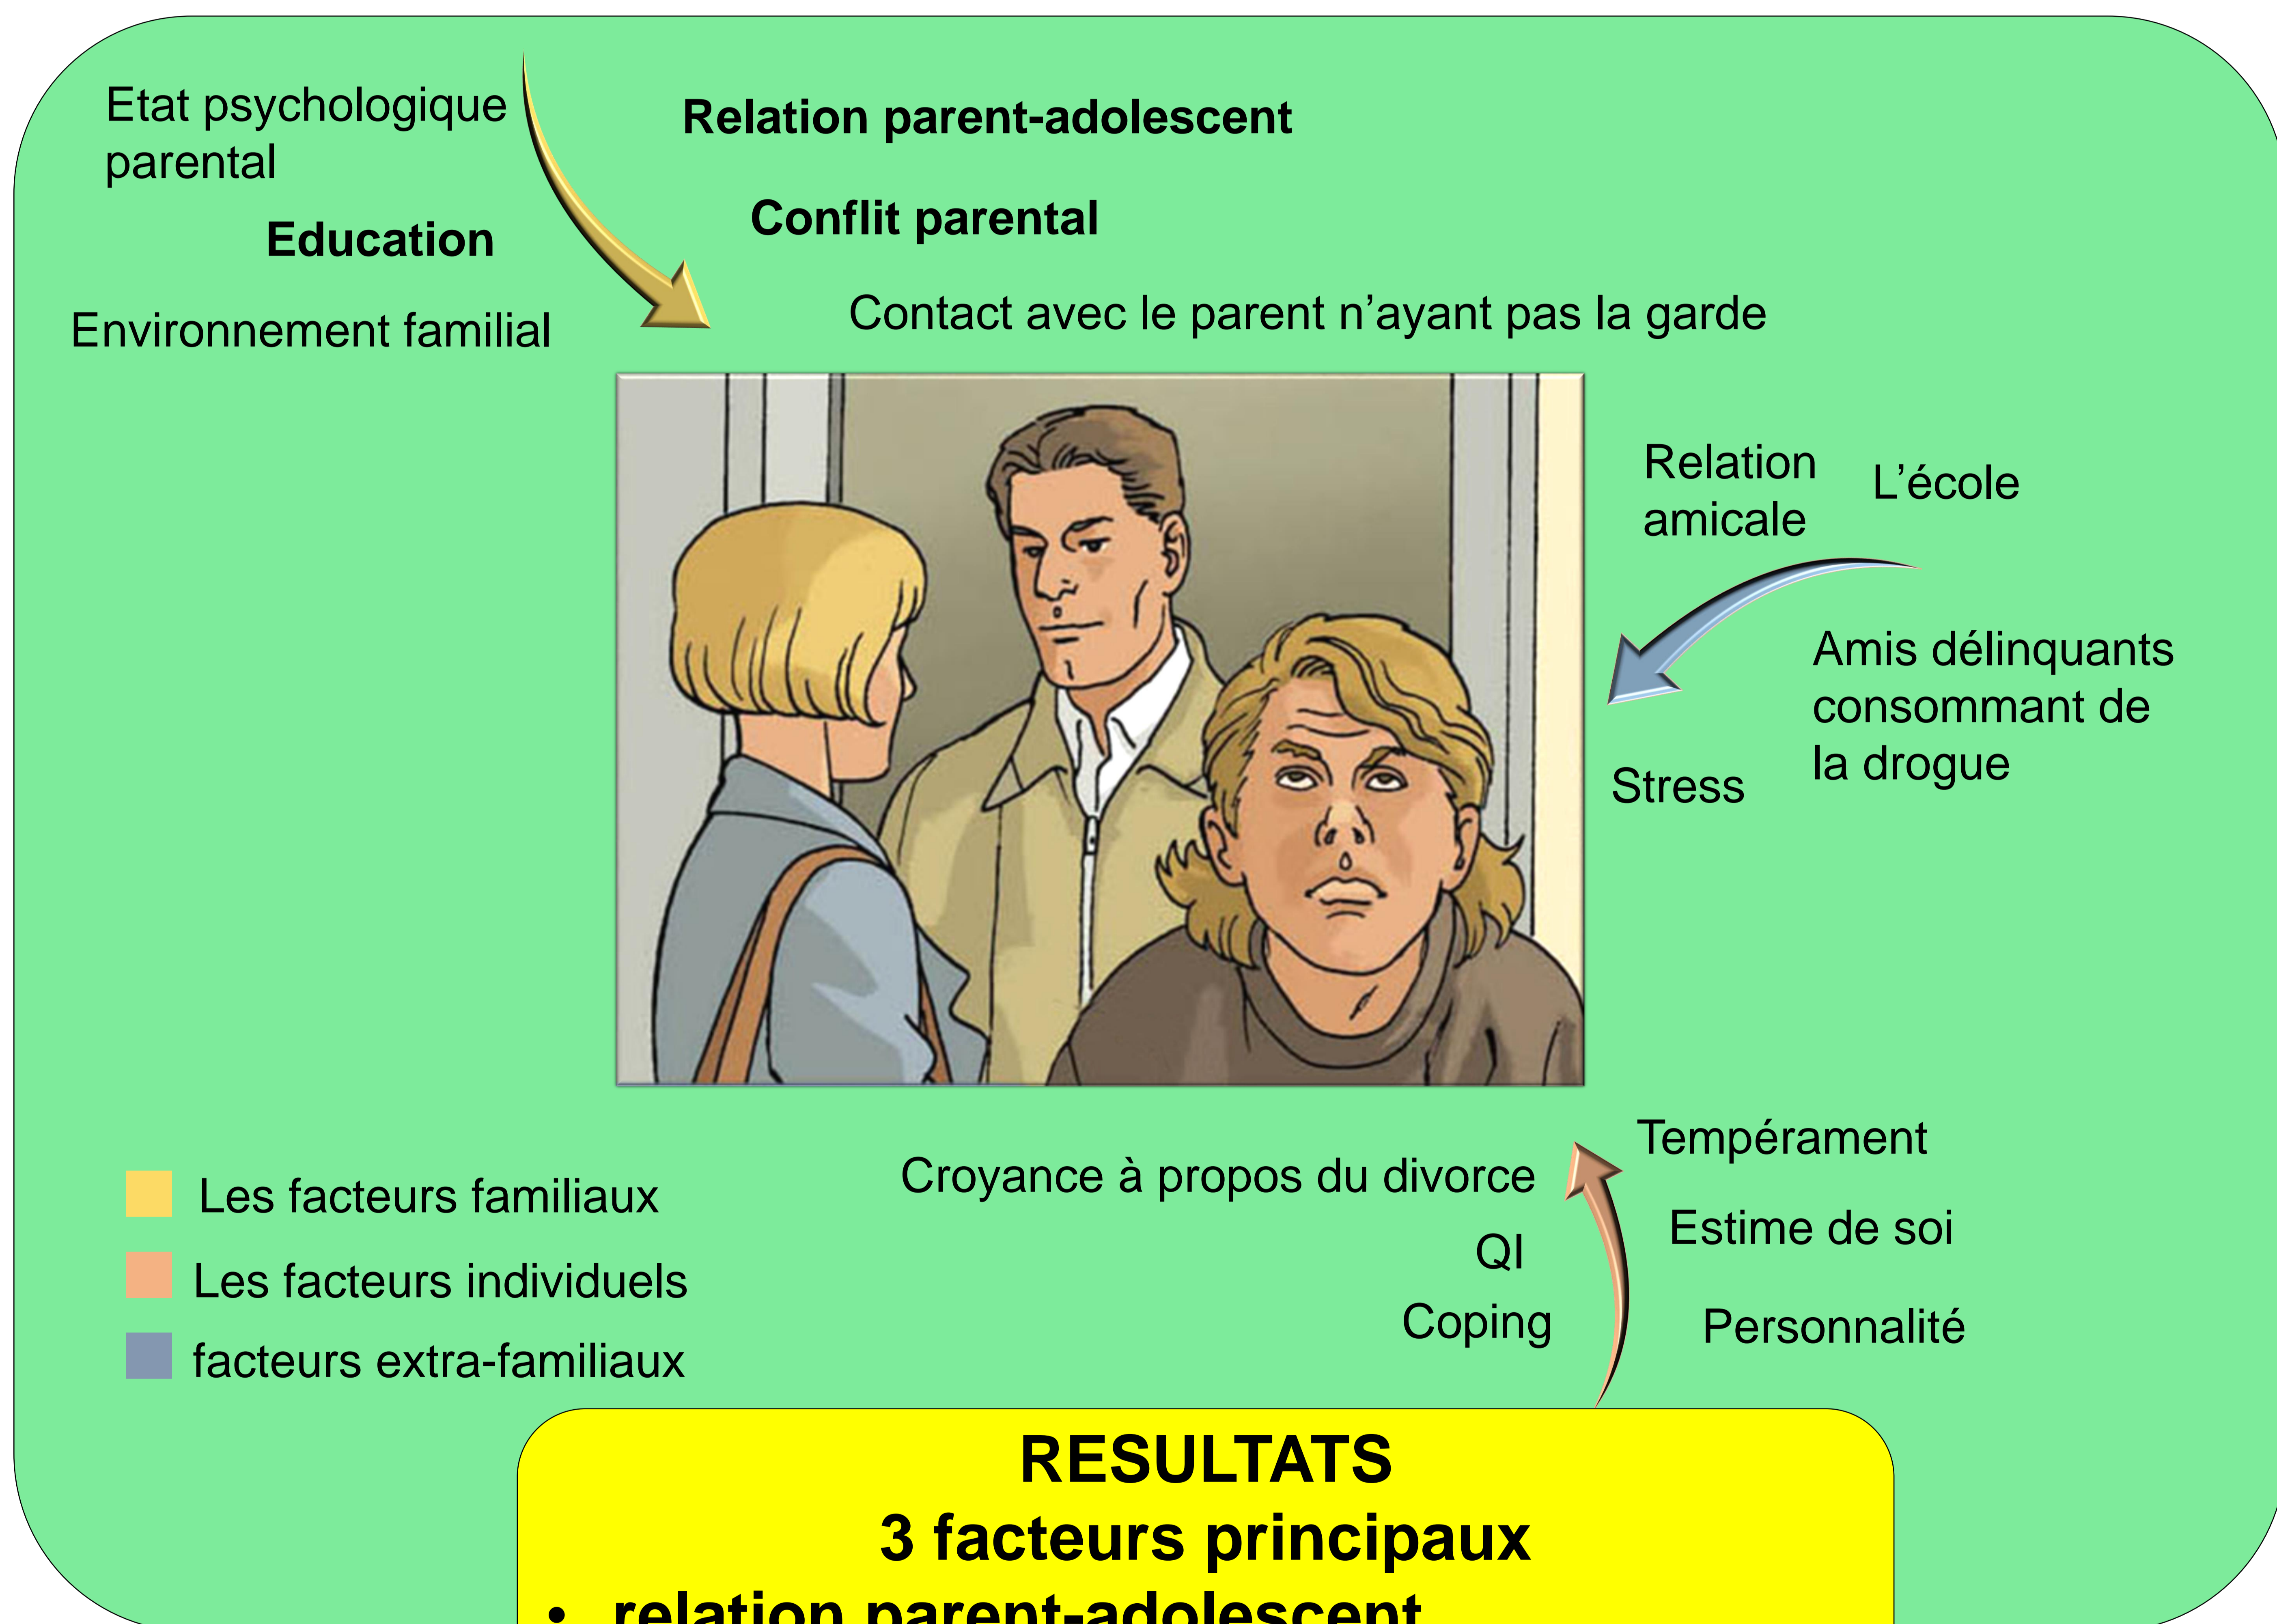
Etat psychologique parental

Relation parent-adolescent

Education

Conflit parental

Environnement familial

Contact avec le parent n'ayant pas la garde

Relation amicale

L'école

Amis délinquants consommant de la drogue

Stress

Tempérament

Croyance à propos du divorce

Estime de soi

QI

Coping

Personnalité

Les facteurs familiaux

Les facteurs individuels

facteurs extra-familiaux

RESULTATS
3 facteurs principaux
• relation parent-adolescent